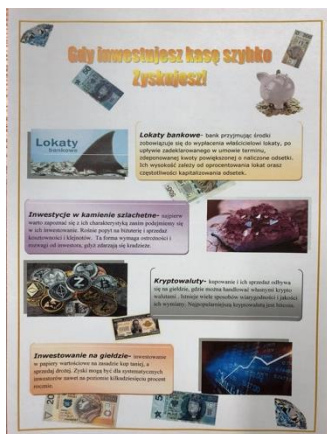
Gdy inwestujesz kasę szybko Zyskujesz!

Lokaty bankowe

Lokaty bankowe- bank przyjmując środki zobowiązuje się do wypłacenia właścicielowi lokaty, po upływie zadeklarowanego w umowie terminu, odepowanej kwoty powiększonej o naliczone odsetki. Ich wysokość zależy od oprocentowania lokat oraz częstotliwości kapitalizowania odsetek.

Inwestycje w kamienie szlachetne- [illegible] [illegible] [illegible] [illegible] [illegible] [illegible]

Kryptowaluty- kopowanie i ich sprzedaż odbywa się na giełdzie, gdzie można handlować własnymi krypto walutami. Istnieje wiele sposobów wzbogacenia i jakości ich wymiany. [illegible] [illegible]

Inwestowanie na giełdzie- inwestowanie w papiery wartościowe na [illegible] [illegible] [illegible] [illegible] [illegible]